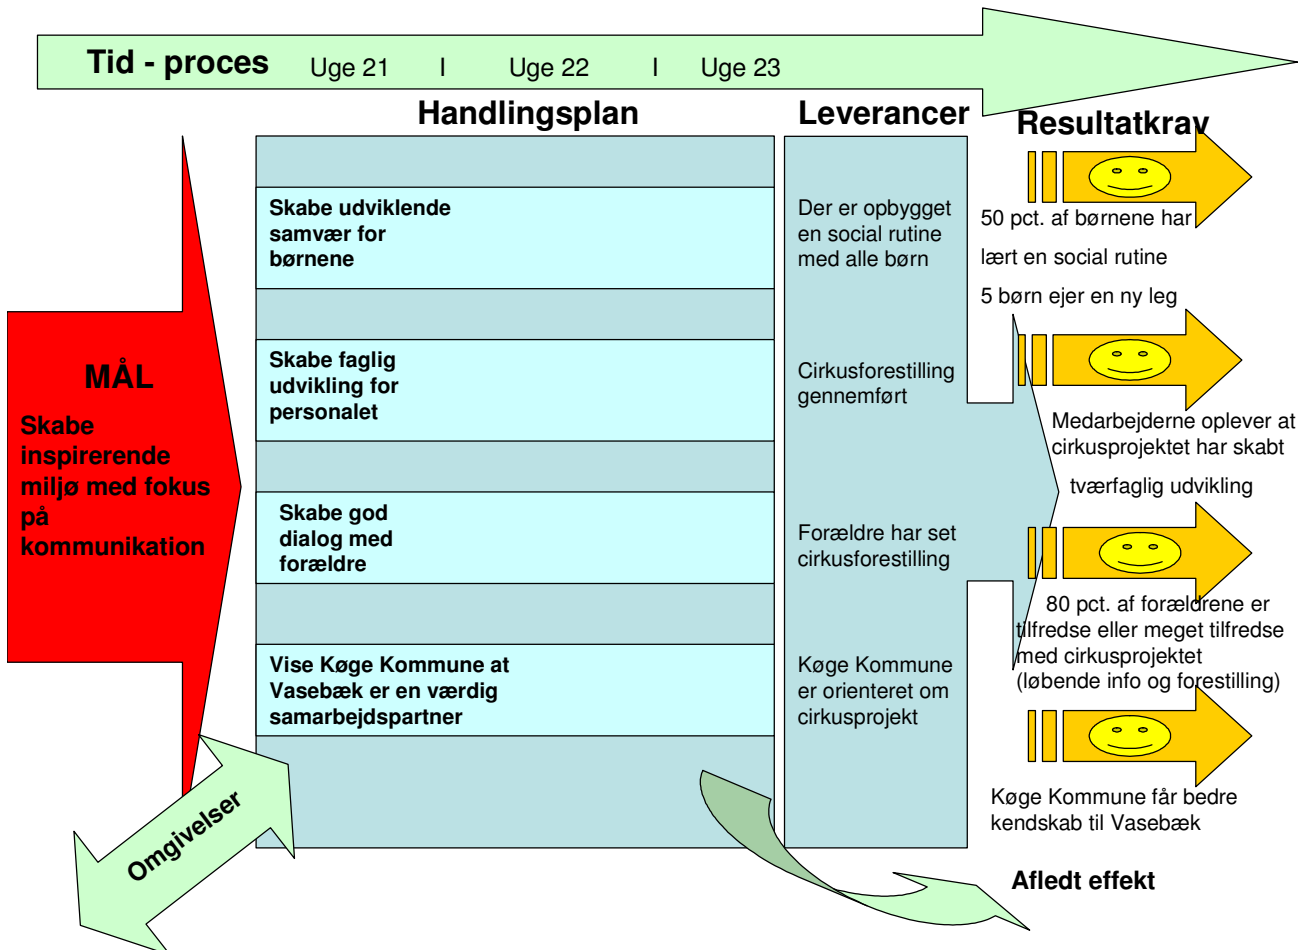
Tid - proces Uge 21 I Uge 22 I Uge 23

Handlingsplan

Leverancer

Resultatkrav

MÅL

Skabe inspirerende miljø med fokus på kommunikation

Skabe udviklende samvær for børnene

Skabe faglig udvikling for personalet

Skabe god dialog med forældre

Vise Køge Kommune at Vasebæk er en værdig samarbejdspartner

Der er opbygget en social rutine med alle børn

Cirkusforestilling gennemført

Forældre har set cirkusforestilling

Køge Kommune er orienteret om cirkusprojekt

50 pct. af børnene har lært en social rutine

5 børn ejer en ny leg

Medarbejderne oplever at cirkusprojektet har skabt tværfaglig udvikling

80 pct. af forældrene er tilfredse eller meget tilfredse med cirkusprojektet (løbende info og forestilling)

Køge Kommune får bedre kendskab til Vasebæk

Afledt effekt

Omgivelser